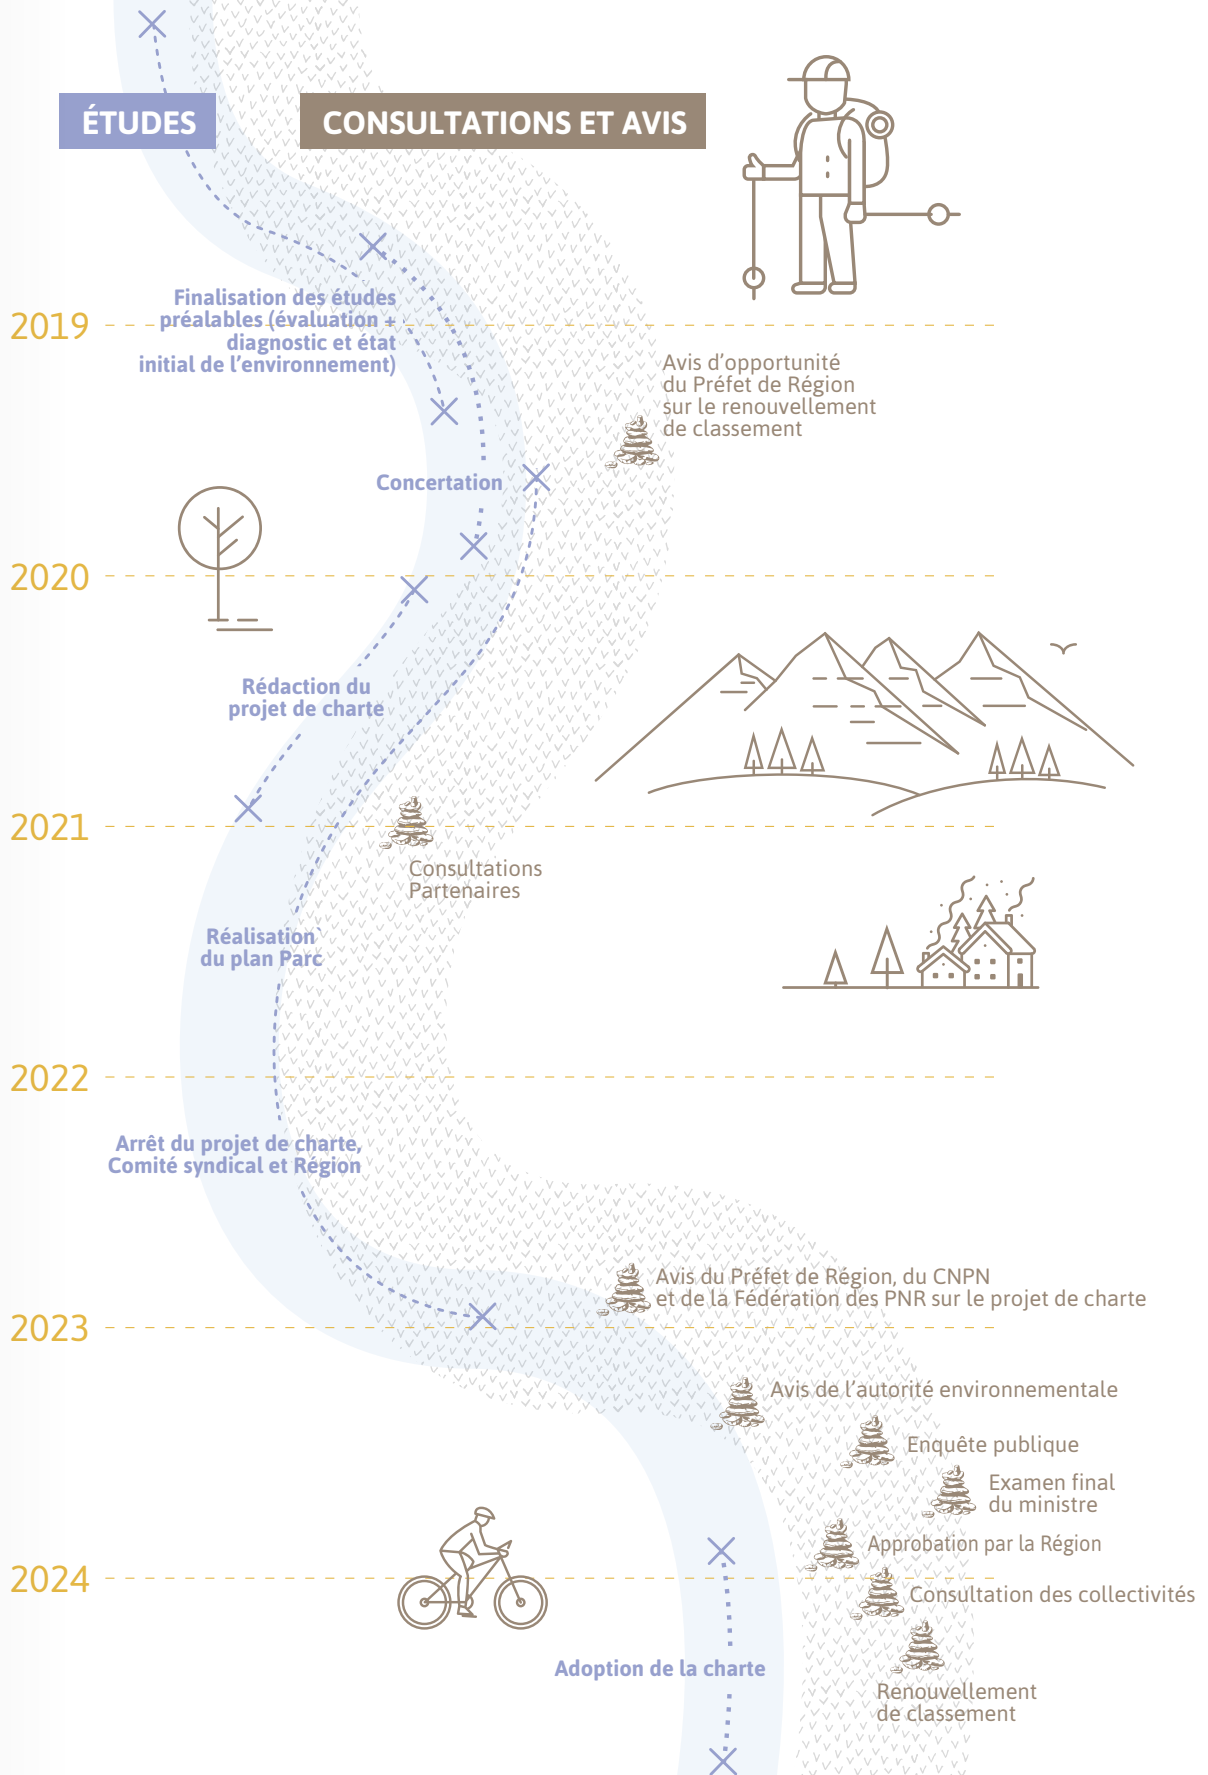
ÉTUDES

CONSULTATIONS ET AVIS

2019

Finalisation des études préalables (évaluation + diagnostic et état initial de l'environnement)

Avis d'opportunité du Préfet de Région sur le renouvellement de classement

Concertation

2020

Rédaction du projet de charte

2021

Consultations Partenaires

Réalisation du plan Parc

2022

Arrêt du projet de charte, Comité syndical et Région

Avis du Préfet de Région, du CNPN et de la Fédération des PNR sur le projet de charte

2023

Avis de l'autorité environnementale

Enquête publique

Examen final du ministre

Approbation par la Région

2024

Consultation des collectivités

Adoption de la charte

Renouvellement de classement